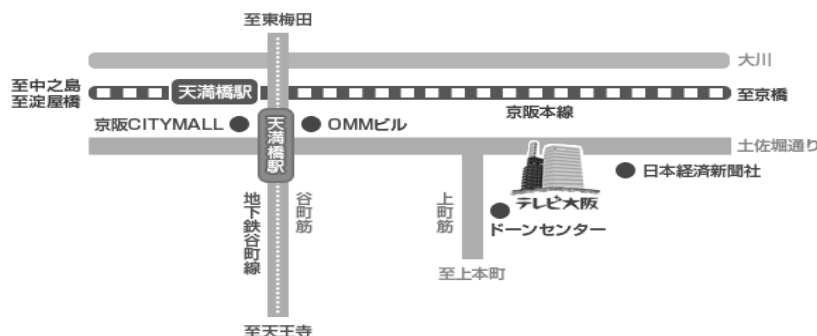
至東梅田

大川

至中之島
至淀屋橋

天満橋駅

至京橋

京阪本線

京阪CITYMALL

天満橋駅

OMMビル

土佐堀通り

日本経済新聞社

地下鉄谷町線

谷町筋

上町筋

テレビ大阪

ドーンセンター

至上本町

至天王寺